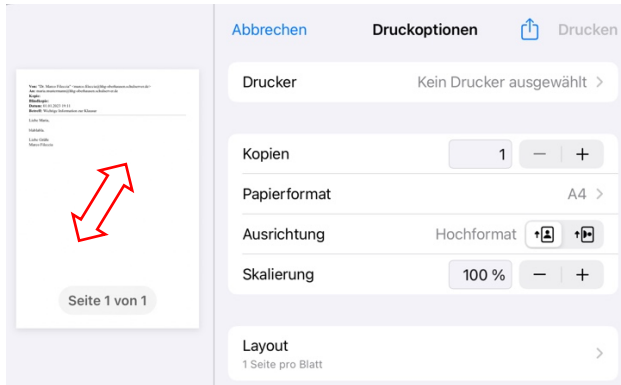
Von: "Dr. Marco Fileccia" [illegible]
An: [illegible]
Kopie:
Blindkopie:
Datum: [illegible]
Betreff: Wichtige Information zur Klausur

Liebe Marie,

Herzlich,

Liebe Grüße
Marco Fileccia

Seite 1 von 1

Abbrechen
Druckoptionen
Drucken

Drucker
Kein Drucker ausgewählt

Kopien
1

Papierformat
A4

Ausrichtung
Hochformat

Skalierung
100 %

Layout
1 Seite pro Blatt